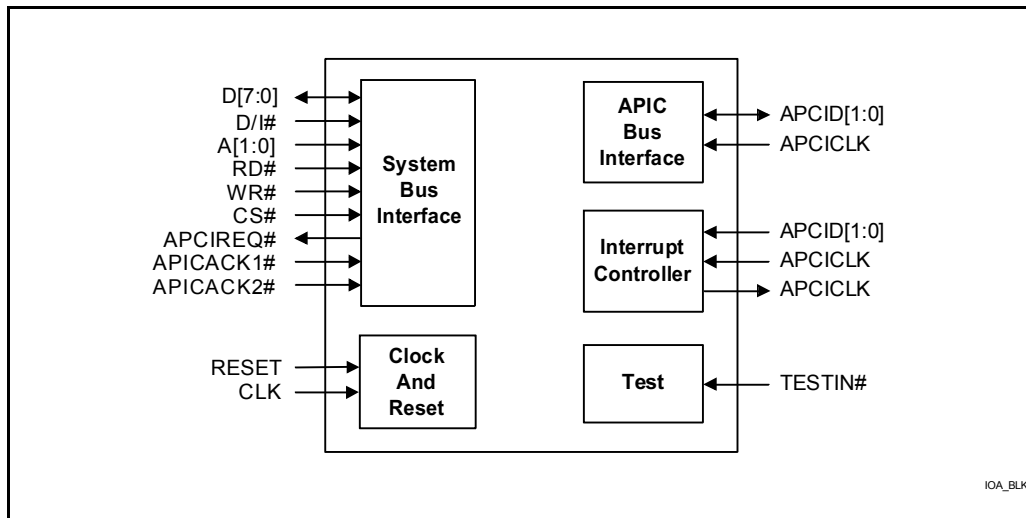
D[7:0]
D/I#
A[1:0]
RD#
WR#
CS#
APCIREQ#
APICACK1#
APICACK2#

System Bus Interface

APIC Bus Interface

APCID[1:0]
APCICLK

Interrupt Controller

APCID[1:0]
APCICLK
APCICLK

RESET
CLK

Clock And Reset

Test

TESTIN#

IOA_BLK